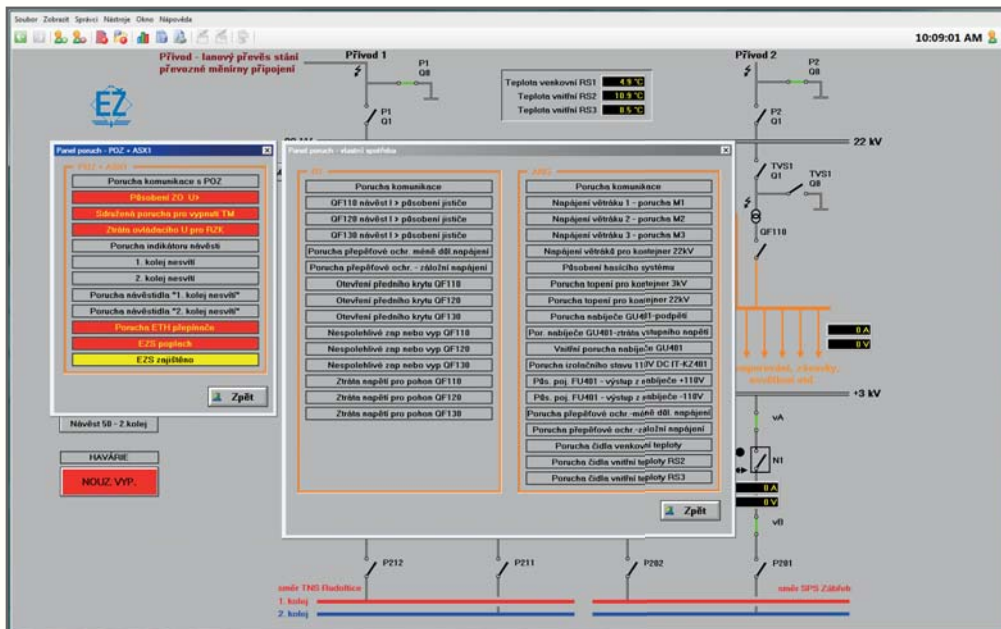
Soubor Zobrazit Správci Nástroje Okno Nápověda

10:09:01 AM

Přívod - lanový převěs stání převozné měnírny připojení

Přívod 1

P1 Q8

P1 Q1

Teplota venkovní RS1 4.9 °C
Teplota vnitřní RS2 10.9 °C
Teplota vnitřní RS3 8.5 °C

Přívod 2

P2 Q8

P2 Q1

22 kV

TVS1 Q1

TVS1 Q8

QF110

EZ

Panel poruch - POZ + ASX1

POZ + ASX1

Porucha komunikace s POZ
Působení ZO U>
Sdružená porucha pro vypnutí TM
Ztráta ovládacího U pro RZK
Porucha indikátoru návěstí
1. kolej nesvítí
2. kolej nesvítí
Porucha návěstidla "1. kolej nesvítí"
Porucha návěstidla "2. kolej nesvítí"
Porucha ETH přepínače
EZS poplach
EZS zajištěno

Zpět

Panel poruch - vlastní spotřeba

ZO

Porucha komunikace
QF110 návěst I > působení jističe
QF120 návěst I > působení jističe
QF130 návěst I > působení jističe
Porucha přepěťové ochr. méně důl.napájení
Porucha přepěťové ochr. - záložní napájení
Otevření předního krytu QF110
Otevření předního krytu QF120
Otevření předního krytu QF130
Nespolehlivé zap nebo vyp QF110
Nespolehlivé zap nebo vyp QF120
Nespolehlivé zap nebo vyp QF130
Ztráta napětí pro pohon QF110
Ztráta napětí pro pohon QF120
Ztráta napětí pro pohon QF130

ANS

Porucha komunikace
Napájení větráku 1 - porucha M1
Napájení větráku 2 - porucha M2
Napájení větráku 3 - porucha M3
Napájení větráků pro kontejner 22kV
Působení hasicího systému
Porucha topení pro kontejner 3kV
Porucha topení pro kontejner 22kV
Porucha nabíječe GU401-podpětí
Por. nabíječe GU401-ztráta vstupního napětí
Vnitřní porucha nabíječe GU401
Porucha izolačního stavu 110V DC IT-KZ401
Pás. poj. FU401 - výstup z nabíječe +110V
Pás. poj. FU401 - výstup z nabíječe -110V
Porucha přepěťové ochr. méně důl. napájení
Porucha přepěťové ochr. -záložní napájení
Porucha čidla venkovní teploty
Porucha čidla vnitřní teploty RS2
Porucha čidla vnitřní teploty RS3

Zpět

0 A
0 V

osvětlení, závory, osvětlení stál

+3 kV

vA

N1

0 A
0 V

vB

Návěst 50 - 2.kolej

HAVÁRIE

NOUZ. VYP.

P212
P211
P202
P201

směr TNS Rudoltice
1. kolej
2. kolej

směr SPS Zábřeh